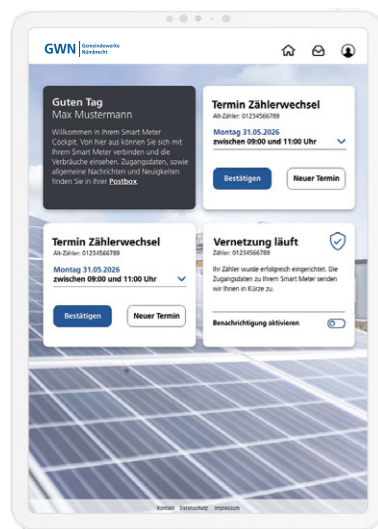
GWN Gemeindewerke Nümbrecht

Guten Tag
Max Mustermann

Willkommen in Ihrem Smart Meter Cockpit. Von hier aus können Sie sich mit Ihrem Smart Meter verbinden und die Verbräuche einsehen. Zugangsdaten, sowie allgemeine Nachrichten und Neuigkeiten finden Sie in Ihrer Postbox.

Termin Zählerwechsel
Alt-Zähler: 01234566789
Montag 31.05.2026
zwischen 09:00 und 11:00 Uhr
Bestätigen
Neuer Termin

Termin Zählerwechsel
Alt-Zähler: 01234566789
Montag 31.05.2026
zwischen 09:00 und 11:00 Uhr
Bestätigen
Neuer Termin

Vernetzung läuft
Zähler: 01234566789
Ihr Zähler wurde erfolgreich eingerichtet. Die Zugangsdaten zu Ihrem Smart Meter senden wir Ihnen in Kürze zu.
Benachrichtigung aktivieren

Kontakt Datenschutz Impressum